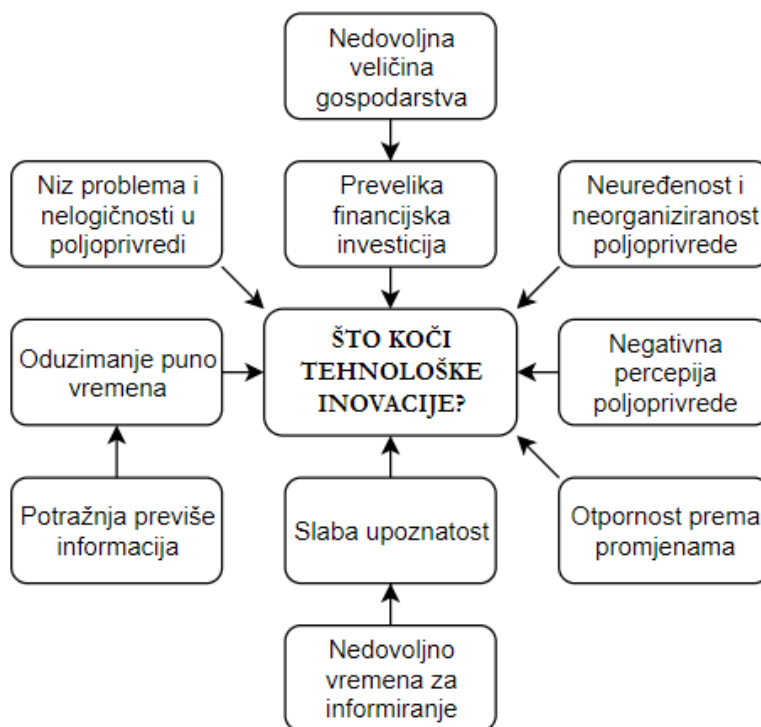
Nedovoljna veličina gospodarstva

Niz problema i nelogičnosti u poljoprivredi

Prevelika financijska investicija

Neuređenost i neorganiziranost poljoprivrede

Oduzimanje puno vremena

ŠTO KOČI TEHNOLOŠKE INOVACIJE?

Negativna percepija poljoprivrede

Potražnja previše informacija

Slaba upoznatost

Otpornost prema promjenama

Nedovoljno vremena za informiranje